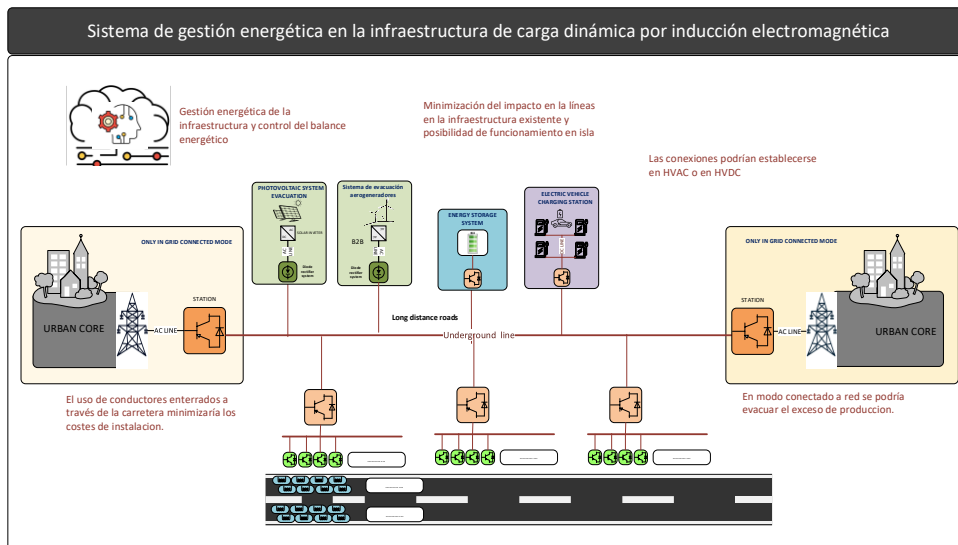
Sistema de gestión energética en la infraestructura de carga dinámica por inducción electromagnética

Gestión energética de la infraestructura y control del balance energético

Minimización del impacto en la líneas en la infraestructura existente y posibilidad de funcionamiento en isla

Las conexiones podrían establecerse en HVAC o en HVDC

PHOTOVOLTAIC SYSTEM EVACUATION

SOLAR INVERTER

Sistema de evacuación aerogeneradores

B2B

ENERGY STORAGE SYSTEM

ELECTRIC VEHICLE CHARGING STATION

ONLY IN GRID CONNECTED MODE

STATION

URBAN CORE

AC LINE

Long distance roads

Underground line

ONLY IN GRID CONNECTED MODE

STATION

AC LINE

URBAN CORE

El uso de conductores enterrados a través de la carretera minimizaría los costes de instalacion.

En modo conectado a red se podría evacuar el exceso de produccion.